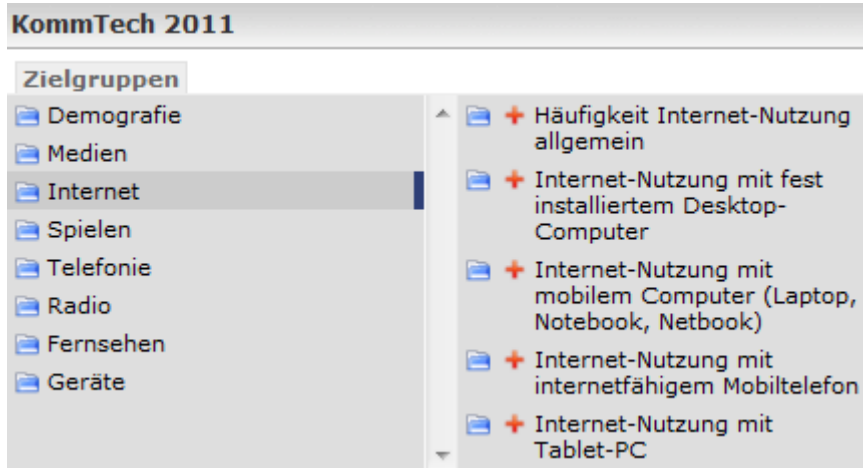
KommTech 2011

Zielgruppen

Demografie
Medien
Internet
Spielen
Telefonie
Radio
Fernsehen
Geräte

Häufigkeit Internet-Nutzung allgemein
Internet-Nutzung mit fest installiertem Desktop-Computer
Internet-Nutzung mit mobilem Computer (Laptop, Notebook, Netbook)
Internet-Nutzung mit internetfähigem Mobiltelefon
Internet-Nutzung mit Tablet-PC